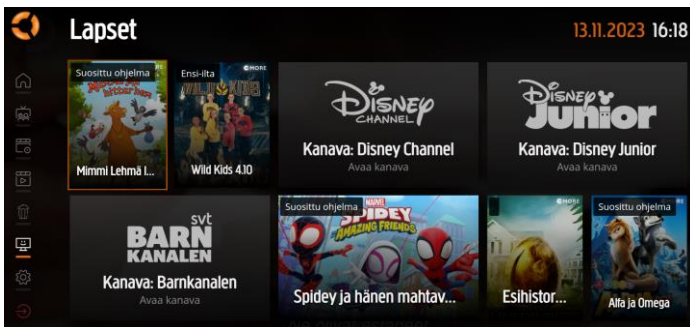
Lapset

13.11.2023 16:18

Suosittu ohjelma
Mimmi Lehmä I...

Ensi-ilta
C MORE
WILD KIDS
Wild Kids 4.10

DISNEY CHANNEL
Kanava: Disney Channel
Avaa kanava

DISNEY Junior
Kanava: Disney Junior
Avaa kanava

svt
BARN KANALEN
Kanava: Barnkanalen
Avaa kanava

Suosittu ohjelma
MARVEL SPIDEY AND HIS AMAZING FRIENDS
Spidey ja hänen mahtav...

C MORE
Esihistor...

Suosittu ohjelma
Alfa ja Omega